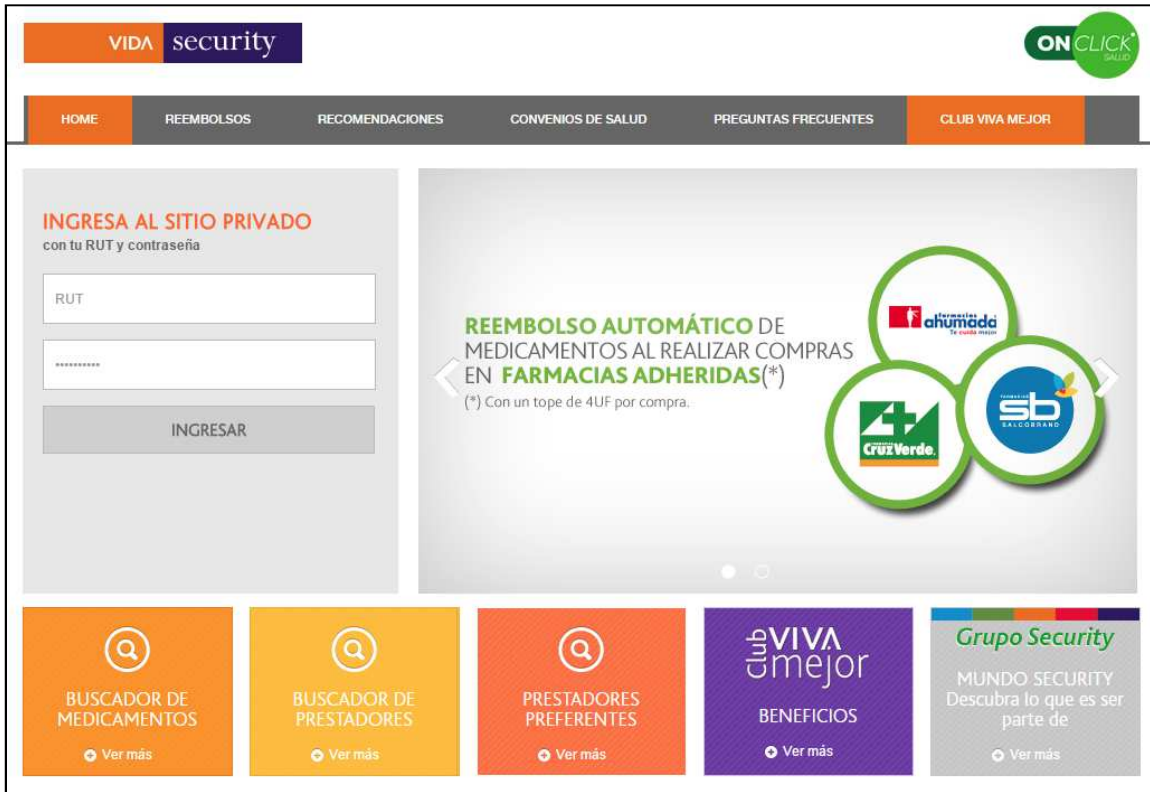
VIDA security

ON CLICK SALUD

HOME
REEMBOLSOS
RECOMENDACIONES
CONVENIOS DE SALUD
PREGUNTAS FRECUENTES
CLUB VIVA MEJOR

INGRESA AL SITIO PRIVADO
con tu RUT y contraseña

RUT

INGRESAR

REEMBOLSO AUTOMÁTICO DE MEDICAMENTOS AL REALIZAR COMPRAS EN FARMACIAS ADHERIDAS(*)
(*) Con un tope de 4UF por compra.

Farmacias ahumada Te cuida mejor

Farmacias Cruz Verde

Farmacias sb SALCOBRAND

BUSCADOR DE MEDICAMENTOS
Ver más

BUSCADOR DE PRESTADORES
Ver más

PRESTADORES PREFERENTES
Ver más

club VIVA mejor
BENEFICIOS
Ver más

Grupo Security
MUNDO SECURITY
Descubra lo que es ser parte de
Ver más